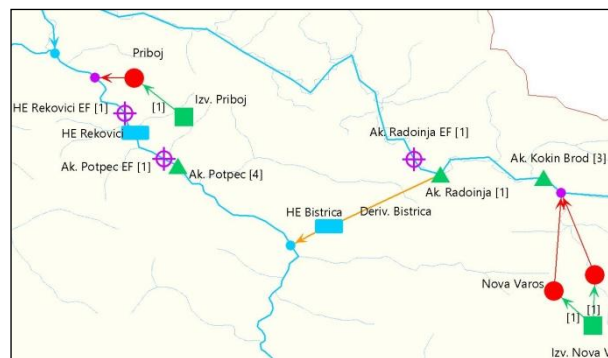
Priboj
HE Rekovici EF [1]
[1]
Izv. Priboj
HE Rekovici
Ak. Potpec EF [1]
Ak. Potpec [4]
Ak. Radoinja EF [1]
Ak. Kokin Brod [3]
Ak. Radoinja [1]
HE Bistrica
Deriv. Bistrica
Nova Varos
[1]
[1]
Izv. Nova V